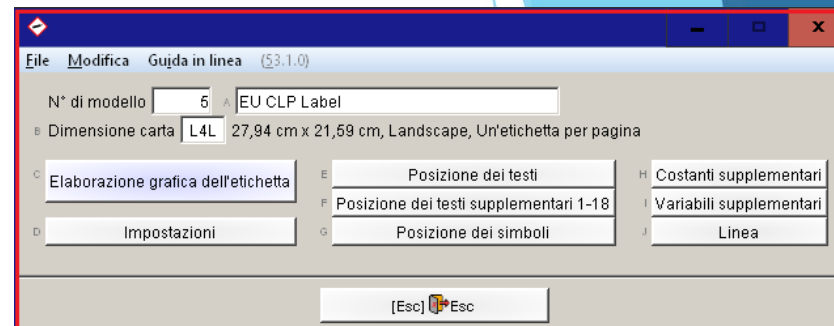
File Modifica Guida in linea (53.1.0)

N° di modello 5 A EU CLP Label

B Dimensione carta L4L 27,94 cm x 21,59 cm, Landscape, Un'etichetta per pagina

C Elaborazione grafica dell'etichetta

E Posizione dei testi

F Posizione dei testi supplementari 1-18

H Costanti supplementari

I Variabili supplementari

D Impostazioni

G Posizione dei simboli

J Linea

[Esc] Esc